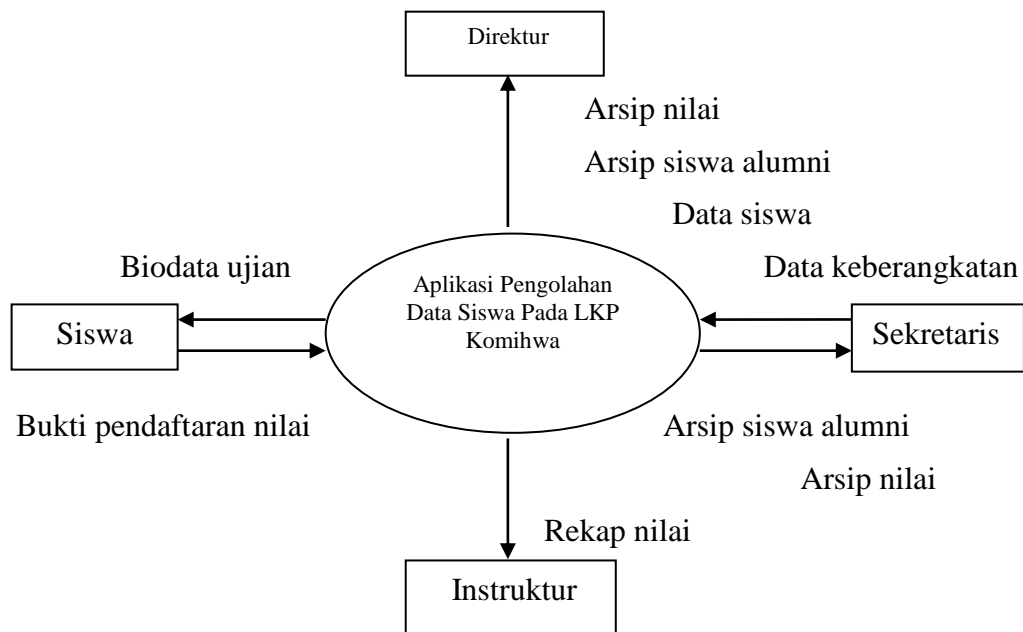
Direktur

Arsip nilai

Arsip siswa alumni

Data siswa

Biodata ujian

Data keberangkatan

Siswa

Aplikasi Pengolahan Data Siswa Pada LKP Komihwa

Sekretaris

Bukti pendaftaran nilai

Arsip siswa alumni

Arsip nilai

Rekap nilai

Instruktur